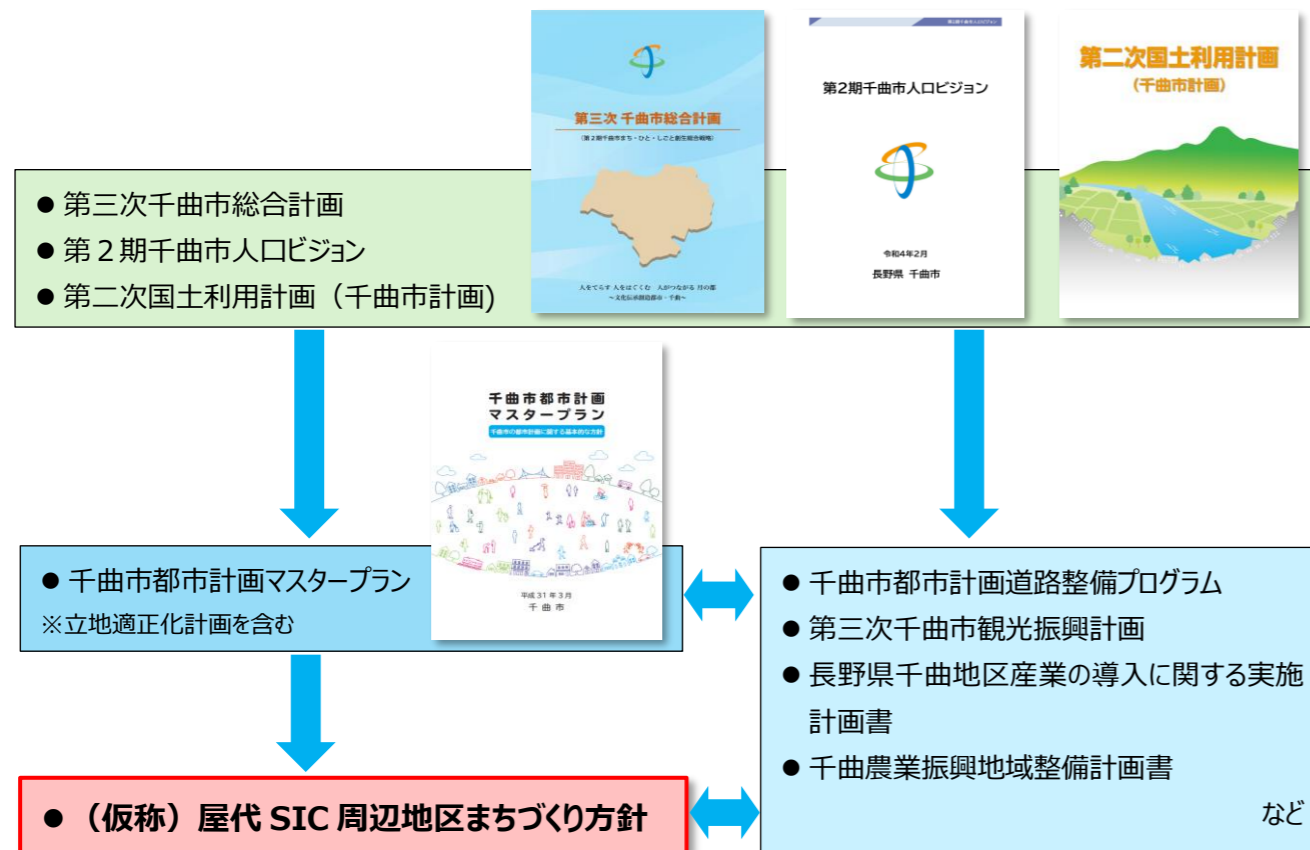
第三次 千曲市総合計画

（第2期千曲市まち・ひと・しごと創生総合戦略）

人をてらす 人をはぐくむ 人がつながる 月の都
～文化伝承創造都市・千曲～

第2期千曲市人口ビジョン

令和4年2月

長野県 千曲市

第二次国土利用計画
（千曲市計画）

● 第三次千曲市総合計画
● 第２期千曲市人口ビジョン
● 第二次国土利用計画（千曲市計画)

千曲市都市計画
マスタープラン
千曲市の都市計画に関する基本的な方針

平成31年3月
千曲市

● 千曲市都市計画マスタープラン
※立地適正化計画を含む

● 千曲市都市計画道路整備プログラム
● 第三次千曲市観光振興計画
● 長野県千曲地区産業の導入に関する実施計画書
● 千曲農業振興地域整備計画書
など

● （仮称）屋代 SIC 周辺地区まちづくり方針